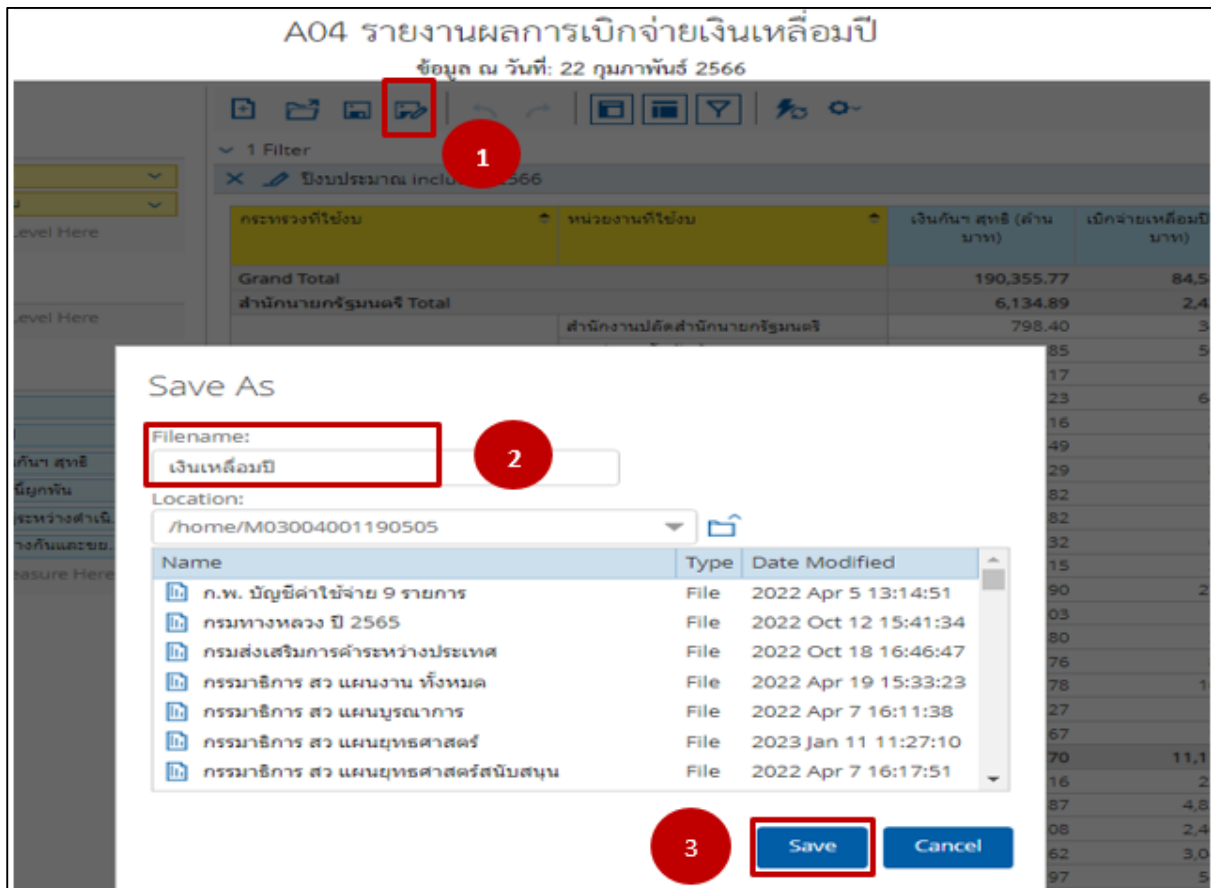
A04 รายงานผลการเบิกจ่ายเงินเหลื่อมปี

ข้อมูล ณ วันที่: 22 กุมภาพันธ์ 2566

1

1 Filter

ปีงบประมาณ includ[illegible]566

Level Here

Level Here

กันฯ สุทธิ

นี่ยกพัน

ระหว่างดำเนิ

างกันและขย

easure Here

| กระทรวงที่ใช้งบ | หน่วยงานที่ใช้งบ | เงินกันฯ สุทธิ (ล้านบาท) | เบิกจ่ายเหลื่อมปี บาท) |
|---|---|---|---|
| Grand Total | | 190,355.77 | 84,5 |
| สำนักนายกรัฐมนตรี Total | | 6,134.89 | 2,4 |
| | สำนักงานปลัดสำนักนายกรัฐมนตรี | 798.40 | 3 |

Save As

Filename:

เงินเหลื่อมปี

2

Location:

/home/M03004001190505

| Name | Type | Date Modified |
|---|---|---|
| ก.พ. บัญชีค่าใช้จ่าย 9 รายการ | File | 2022 Apr 5 13:14:51 |
| กรมทางหลวง ปี 2565 | File | 2022 Oct 12 15:41:34 |
| กรมส่งเสริมการค้าระหว่างประเทศ | File | 2022 Oct 18 16:46:47 |
| กรรมาธิการ สว แผนงาน ทั้งหมด | File | 2022 Apr 19 15:33:23 |
| กรรมาธิการ สว แผนบูรณาการ | File | 2022 Apr 7 16:11:38 |
| กรรมาธิการ สว แผนยุทธศาสตร์ | File | 2023 Jan 11 11:27:10 |
| กรรมาธิการ สว แผนยุทธศาสตร์สนับสนุน | File | 2022 Apr 7 16:17:51 |

3

Save

Cancel